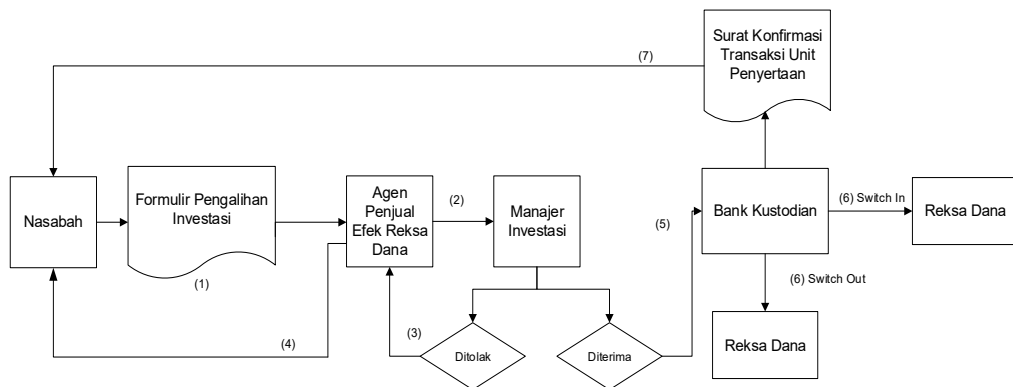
Surat Konfirmasi Transaksi Unit Penyertaan

(7)

Nasabah

Formulir Pengalihan Investasi

(1)

Agen Penjual Efek Reksa Dana

(2)

Manajer Investasi

(5)

Bank Kustodian

(6) Switch In

Reksa Dana

(6) Switch Out

Reksa Dana

(3)

(4)

Ditolak

Diterima